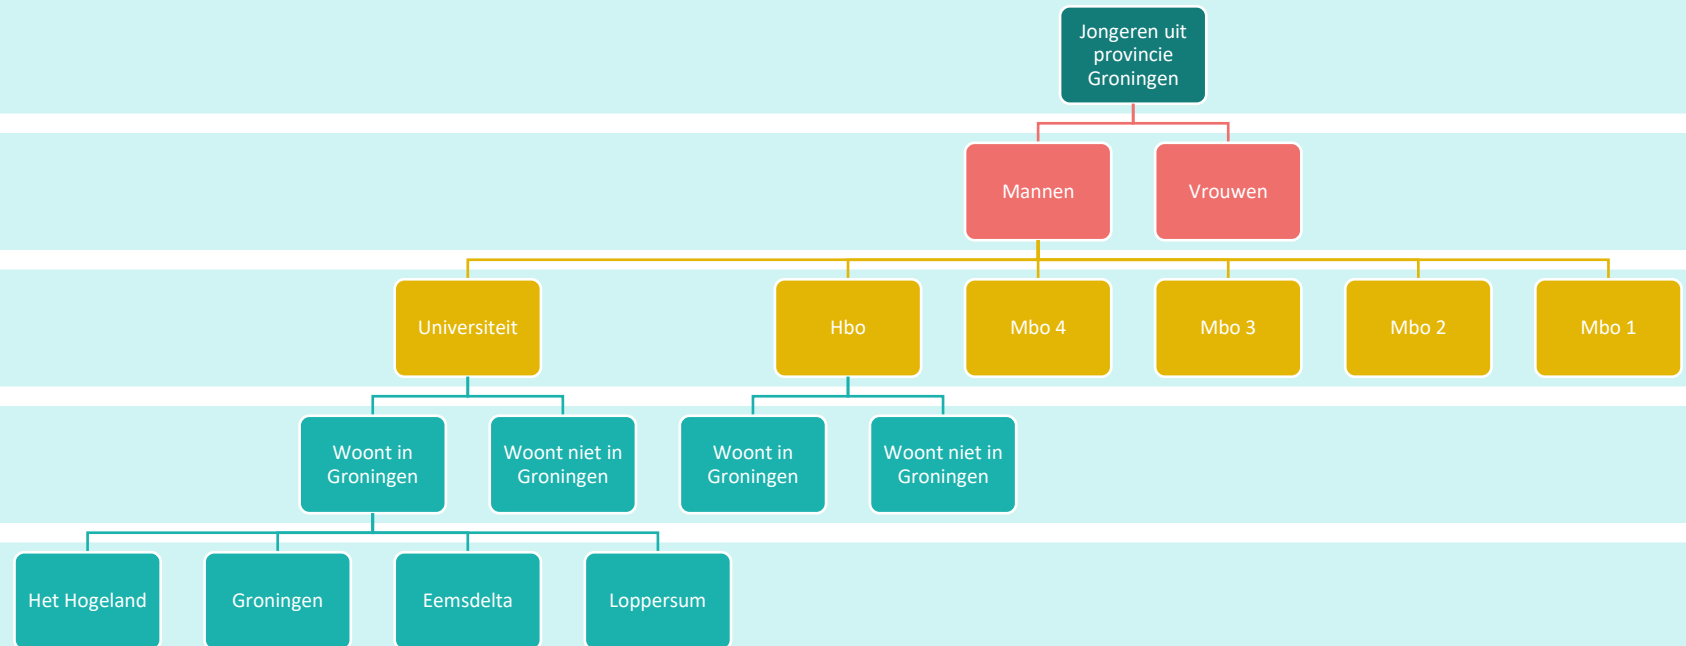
Jongeren uit provincie Groningen

Mannen

Vrouwen

Universiteit

Hbo

Mbo 4

Mbo 3

Mbo 2

Mbo 1

Woont in Groningen

Woont niet in Groningen

Woont in Groningen

Woont niet in Groningen

Het Hogeland

Groningen

Eemsdelta

Loppersum